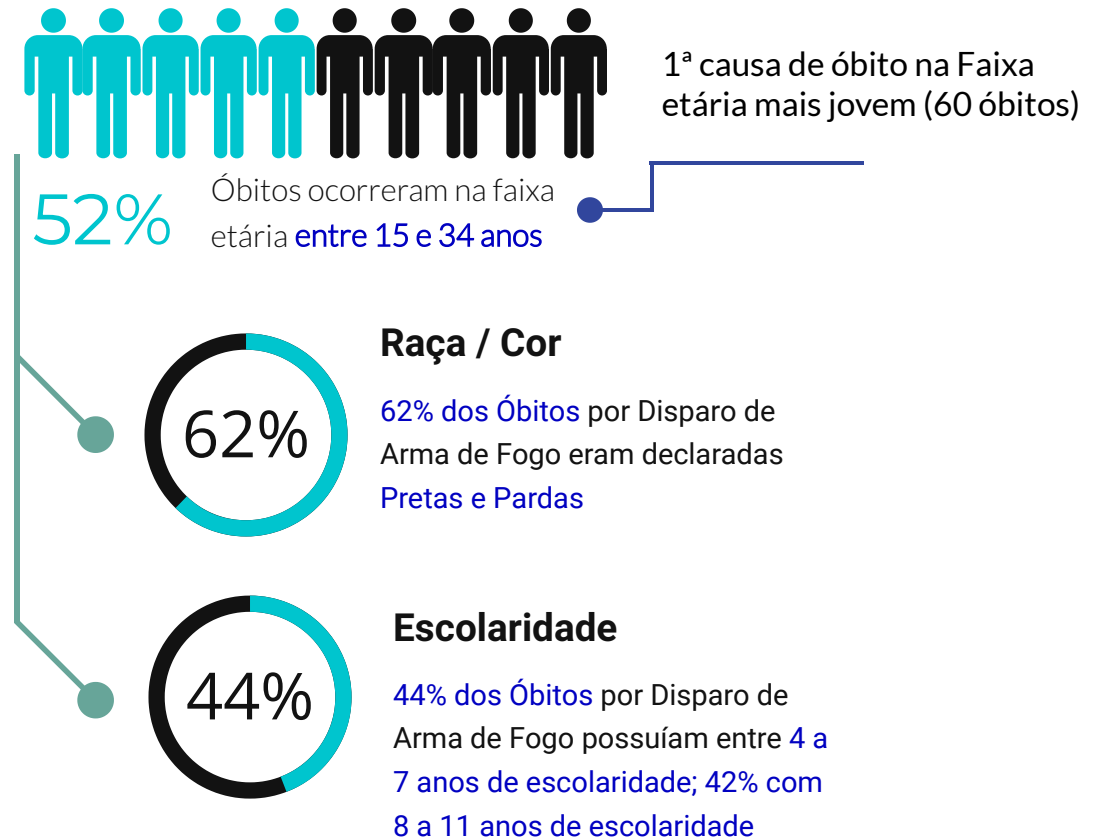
1ª causa de óbito na Faixa etária mais jovem (60 óbitos)

52%

Óbitos ocorreram na faixa etária entre 15 e 34 anos

Raça / Cor

62%

62% dos Óbitos por Disparo de Arma de Fogo eram declaradas Pretas e Pardas

Escolaridade

44%

44% dos Óbitos por Disparo de Arma de Fogo possuíam entre 4 a 7 anos de escolaridade; 42% com 8 a 11 anos de escolaridade